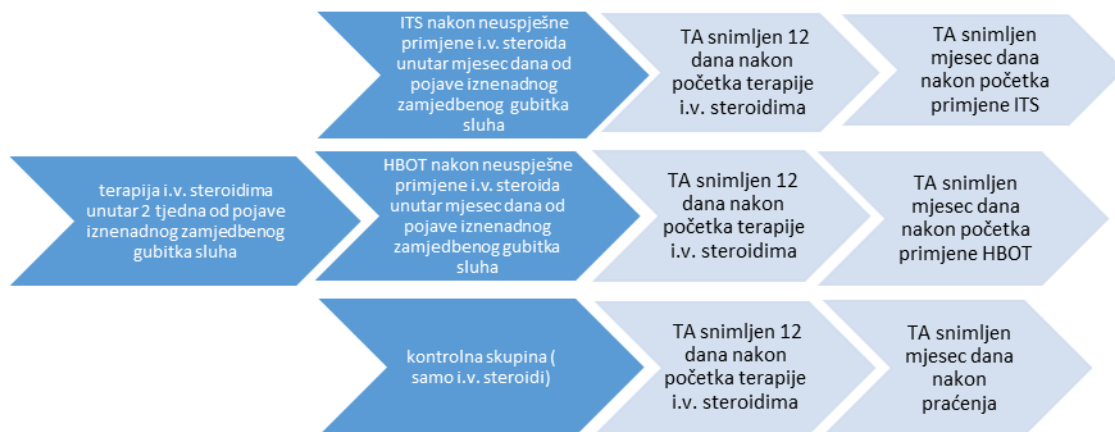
ITS nakon neuspješne primjene i.v. steroida unutar mjesec dana od pojave iznenadnog zamjedbenog gubitka sluha

TA snimljen 12 dana nakon početka terapije i.v. steroidima

TA snimljen mjesec dana nakon početka primjene ITS

terapija i.v. steroidima unutar 2 tjedna od pojave iznenadnog zamjedbenog gubitka sluha

HBOT nakon neuspješne primjene i.v. steroida unutar mjesec dana od pojave iznenadnog zamjedbenog gubitka sluha

TA snimljen 12 dana nakon početka terapije i.v. steroidima

TA snimljen mjesec dana nakon početka primjene HBOT

kontrolna skupina ( samo i.v. steroidi)

TA snimljen 12 dana nakon početka terapije i.v. steroidima

TA snimljen mjesec dana nakon praćenja